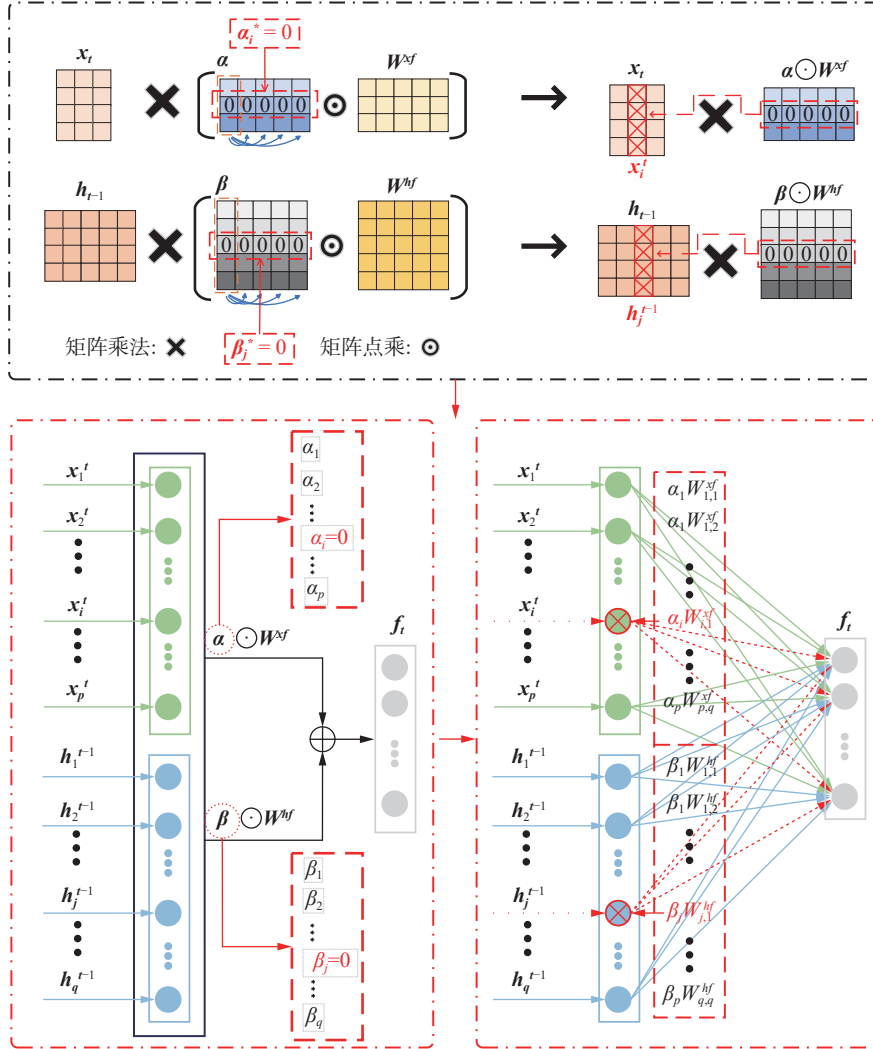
$\alpha_i^* = 0$

$x_t$ $\alpha$ $W^{xf}$

0 0 0 0 0

$x_t$ $\alpha \odot W^{xf}$

0 0 0 0 0

$x_i^t$

$h_{t-1}$ $\beta$ $W^{hf}$

0 0 0 0 0

$h_{t-1}$ $\beta \odot W^{hf}$

0 0 0 0 0

$h_j^{t-1}$

矩阵乘法: ✖ $\beta_j^* = 0$ 矩阵点乘: ⊙

$x_1^t$ $x_2^t$ $x_i^t$ $x_p^t$ $h_1^{t-1}$ $h_2^{t-1}$ $h_j^{t-1}$ $h_q^{t-1}$

$\alpha_1$ $\alpha_2$ $\alpha_i=0$ $\alpha_p$

$\alpha \odot W^{xf}$

$f_t$

$\beta \odot W^{hf}$

$\beta_1$ $\beta_2$ $\beta_j=0$ $\beta_q$

$x_1^t$ $x_2^t$ $x_i^t$ $x_p^t$ $h_1^{t-1}$ $h_2^{t-1}$ $h_j^{t-1}$ $h_q^{t-1}$

$\alpha_1 W_{1,1}^{xf}$ $\alpha_1 W_{1,2}^{xf}$ $\alpha_i W_{i,\cdot}^{xf}$ $\alpha_p W_{p,q}^{xf}$ $\beta_1 W_{1,1}^{hf}$ $\beta_1 W_{1,2}^{hf}$ $\beta_j W_{j,\cdot}^{hf}$ $\beta_p W_{q,q}^{hf}$

$f_t$